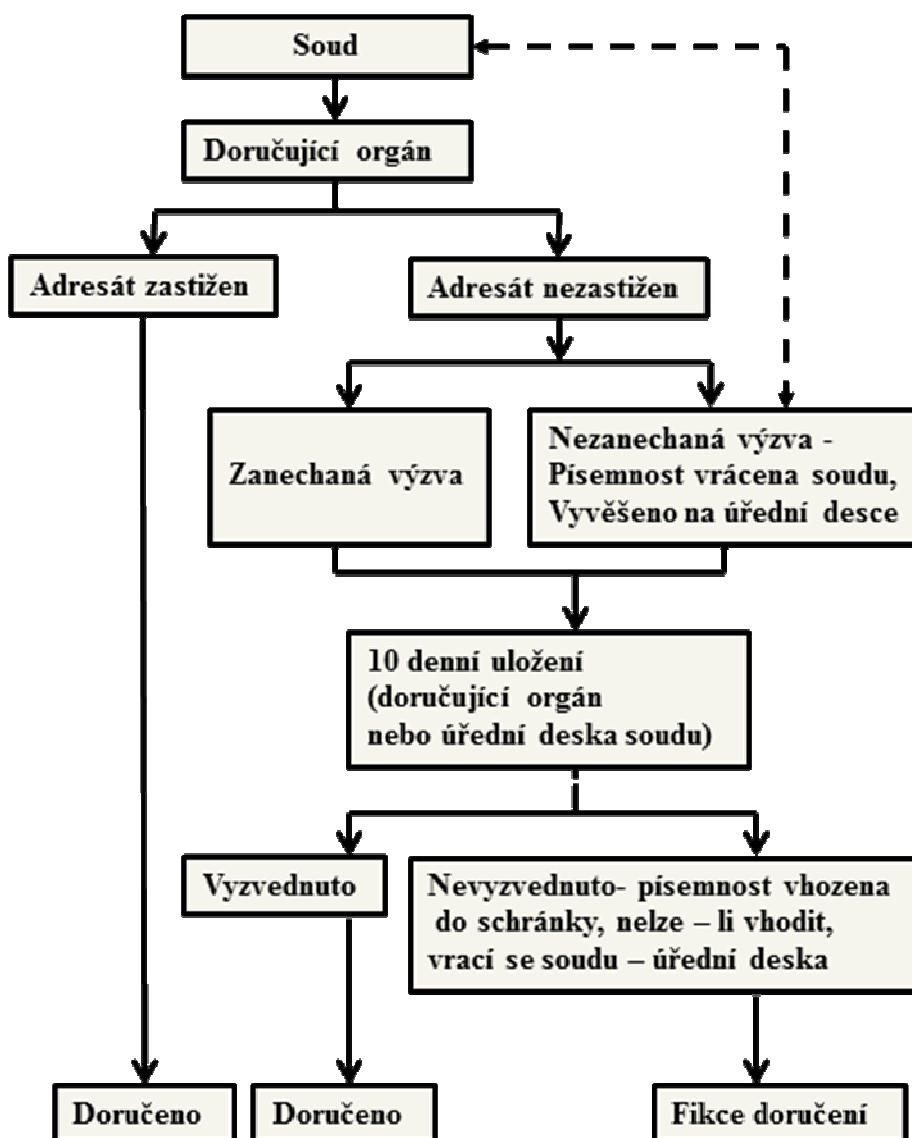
Soud

Doručující orgán

Adresát zastižen

Adresát nezastižen

Zanechaná výzva

Nezanechaná výzva - Písemnost vrácena soudu, Vyvěšeno na úřední desce

10 denní uložení (doručující orgán nebo úřední deska soudu)

Vyzvednuto

Nevyzvednuto- písemnost vhozena do schránky, nelze – li vhodit, vrací se soudu – úřední deska

Doručeno

Doručeno

Fikce doručení